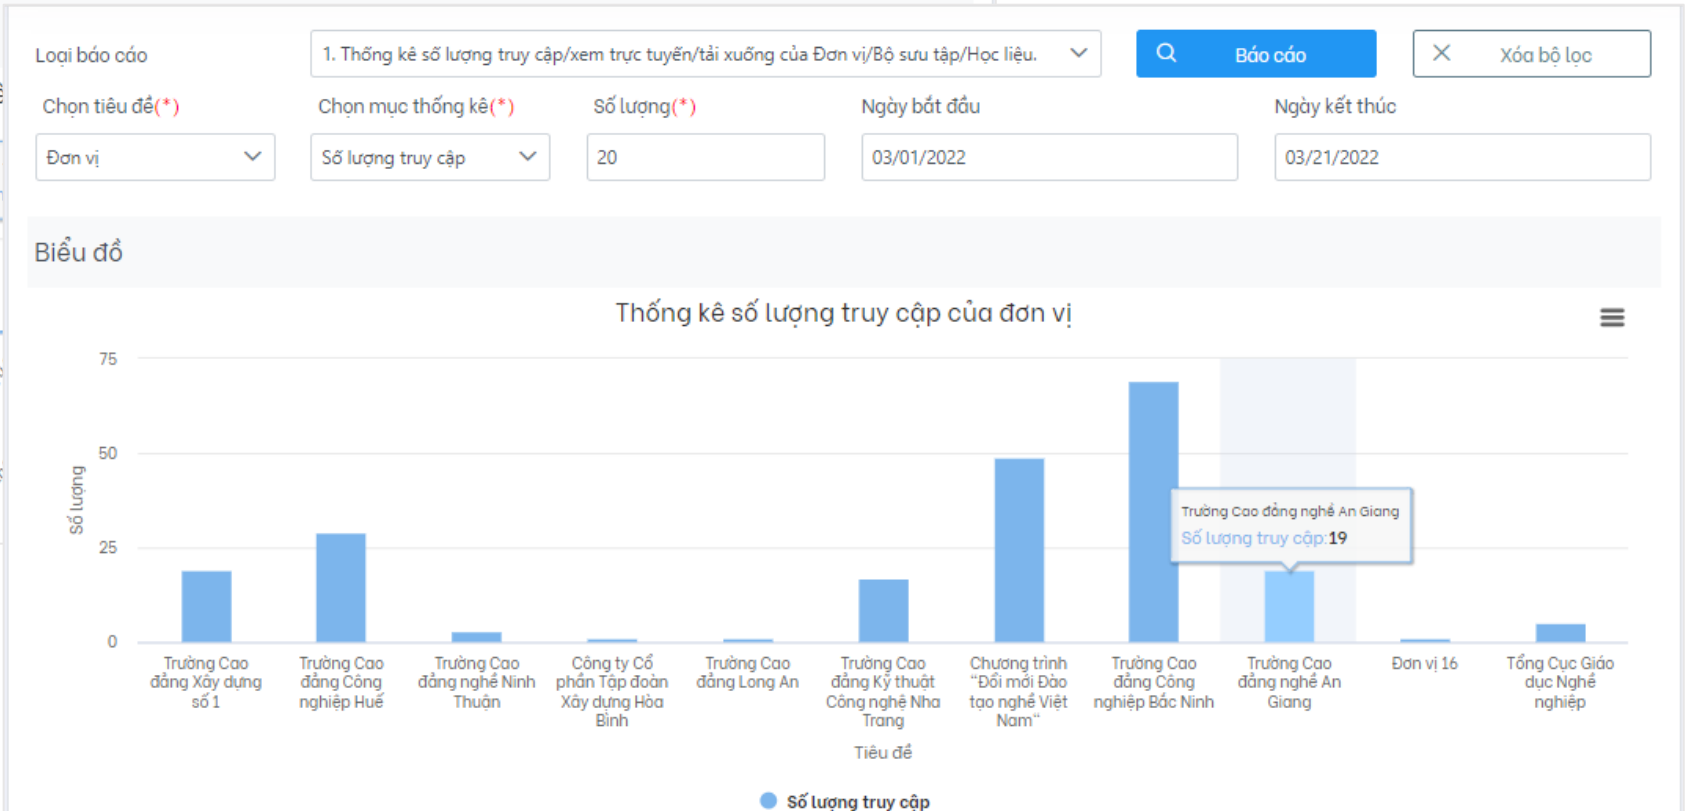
Loại báo cáo

1. Thống kê số lượng truy cập/xem trực tuyến/tải xuống của Đơn vị/Bộ sưu tập/Học liệu.

Báo cáo

Xóa bộ lọc

Chọn tiêu đề(*)

Đơn vị

Chọn mục thống kê(*)

Số lượng truy cập

Số lượng(*)

20

Ngày bắt đầu

03/01/2022

Ngày kết thúc

03/21/2022

Biểu đồ

Thống kê số lượng truy cập của đơn vị

75
50
25
0

Số lượng

Trường Cao đẳng nghề An Giang
Số lượng truy cập:19

Trường Cao đẳng Xây dựng số 1
Trường Cao đẳng Công nghiệp Huế
Trường Cao đẳng nghề Ninh Thuận
Công ty Cổ phần Tập đoàn Xây dựng Hòa Bình
Trường Cao đẳng Long An
Trường Cao đẳng Kỹ thuật Công nghệ Nha Trang
Chương trình "Đổi mới Đào tạo nghề Việt Nam"
Trường Cao đẳng Công nghiệp Bắc Ninh
Trường Cao đẳng nghề An Giang
Đơn vị 16
Tổng Cục Giáo dục Nghề nghiệp

Tiêu đề

Số lượng truy cập